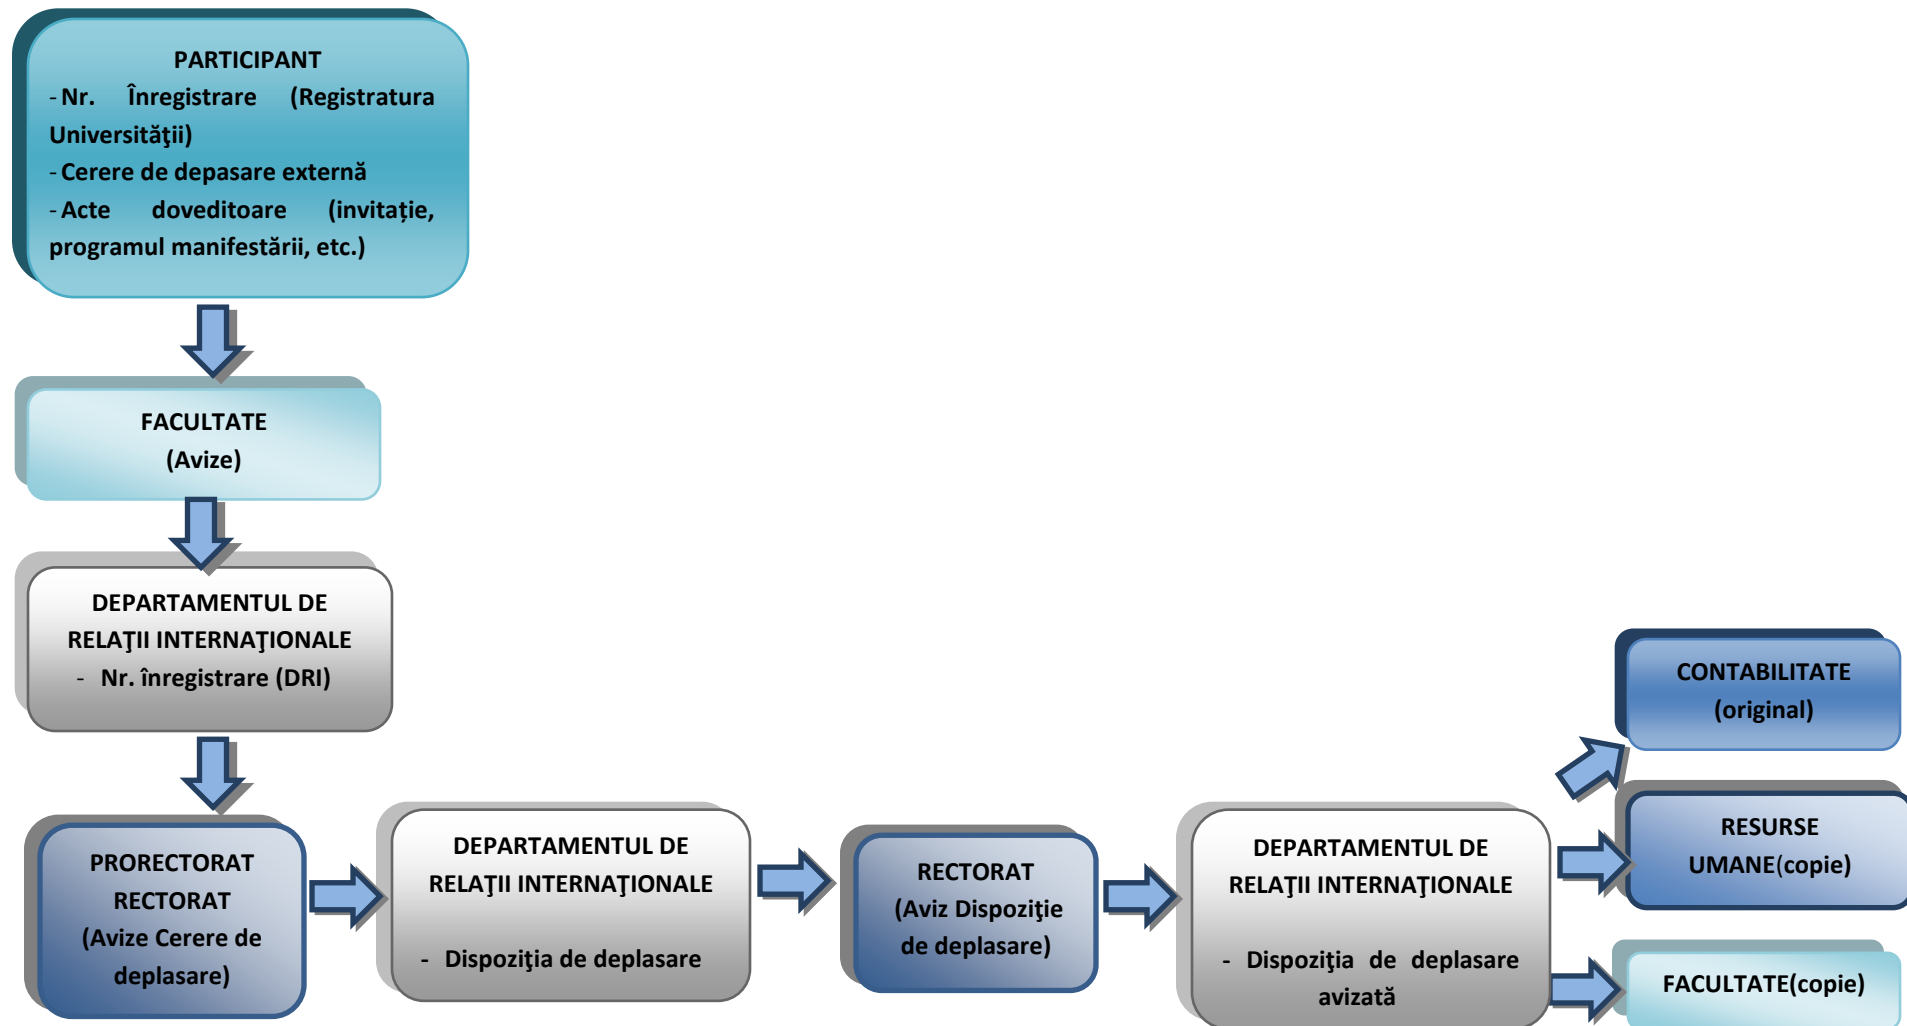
PARTICIPANT
- Nr. Înregistrare (Registratura Universităţii)
- Cerere de depasare externă
- Acte doveditoare (invitaţie, programul manifestării, etc.)

FACULTATE
(Avize)

DEPARTAMENTUL DE RELAŢII INTERNAŢIONALE
- Nr. înregistrare (DRI)

PRORECTORAT RECTORAT
(Avize Cerere de deplasare)

DEPARTAMENTUL DE RELAŢII INTERNAŢIONALE
- Dispoziţia de deplasare

RECTORAT
(Aviz Dispoziţie de deplasare)

DEPARTAMENTUL DE RELAŢII INTERNAŢIONALE
- Dispoziţia de deplasare avizată

CONTABILITATE
(original)

RESURSE UMANE(copie)

FACULTATE(copie)